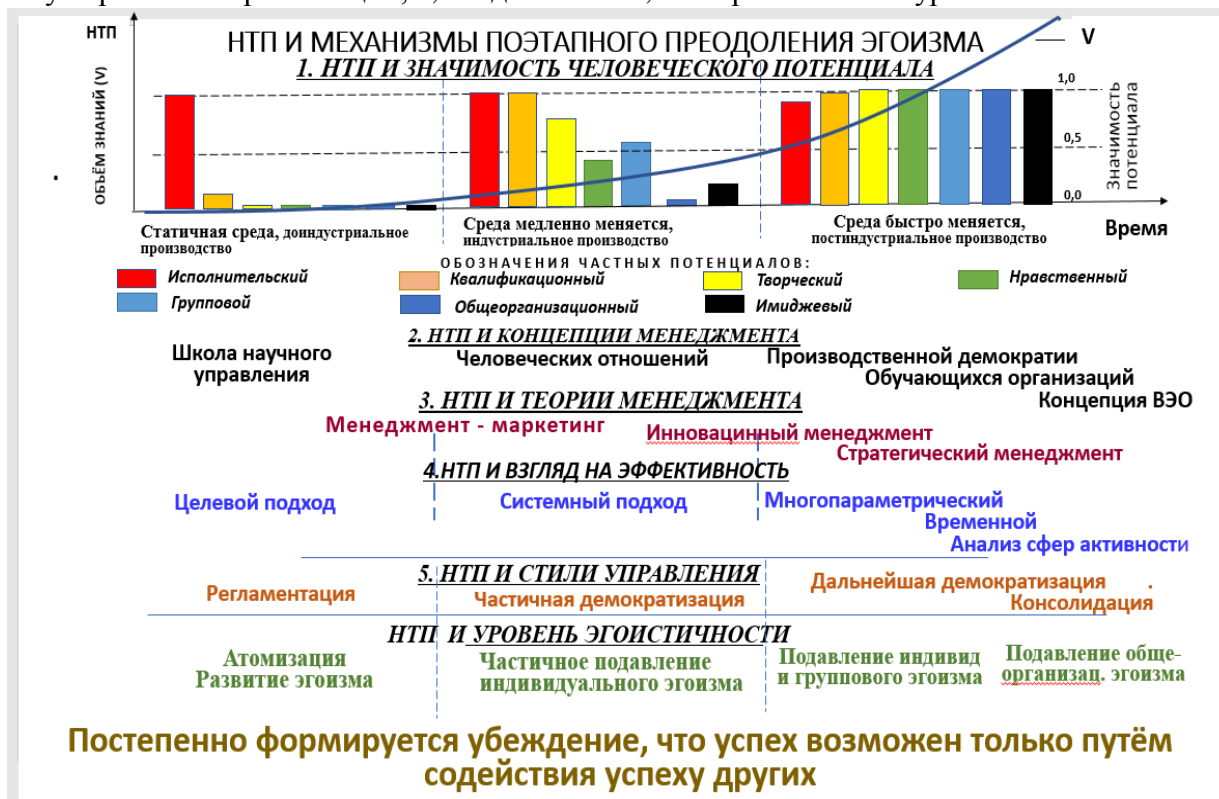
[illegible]

НТП

НТП И МЕХАНИЗМЫ ПОЭТАПНОГО ПРЕОДОЛЕНИЯ ЭГОИЗМА

V

1. НТП И ЗНАЧИМОСТЬ ЧЕЛОВЕЧЕСКОГО ПОТЕНЦИАЛА

ОБЪЁМ ЗНАНИЙ (V)

1,0

0,5

0,0

Значимость потенциала

Статичная среда, доиндустриальное производство

Среда медленно меняется, индустриальное производство

Среда быстро меняется, постиндустриальное производство

Время

ОБОЗНАЧЕНИЯ ЧАСТНЫХ ПОТЕНЦИАЛОВ:

Исполнительский

Квалификационный

Творческий

Нравственный

Групповой

Общеорганизационный

Имиджевый

2. НТП И КОНЦЕПЦИИ МЕНЕДЖМЕНТА

Школа научного управления

Человеческих отношений

Производственной демократии

Обучающихся организаций

Концепция ВЭО

3. НТП И ТЕОРИИ МЕНЕДЖМЕНТА

Менеджмент - маркетинг

Инновацинный менеджмент

Стратегический менеджмент

4.НТП И ВЗГЛЯД НА ЭФФЕКТИВНОСТЬ

Целевой подход

Системный подход

Многопараметрический

Временной

Анализ сфер активности

5. НТП И СТИЛИ УПРАВЛЕНИЯ

Регламентация

Частичная демократизация

Дальнейшая демократизация

Консолидация

НТП И УРОВЕНЬ ЭГОИСТИЧНОСТИ

Атомизация
Развитие эгоизма

Частичное подавление индивидуального эгоизма

Подавление индивид и группового эгоизма

Подавление обще-организац. эгоизма

Постепенно формируется убеждение, что успех возможен только путём содействия успеху других